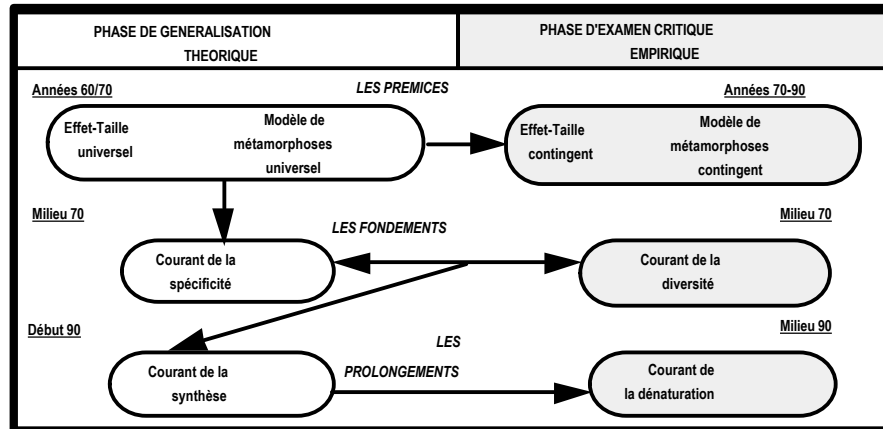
PHASE DE GENERALISATION THEORIQUE

PHASE D'EXAMEN CRITIQUE EMPIRIQUE

Années 60/70

LES PREMICES

Années 70-90

Effet-Taille universel

Modèle de métamorphoses universel

Effet-Taille contingent

Modèle de métamorphoses contingent

Milieu 70

LES FONDEMENTS

Milieu 70

Courant de la spécificité

Courant de la diversité

Début 90

LES PROLONGEMENTS

Milieu 90

Courant de la synthèse

Courant de la dénaturation